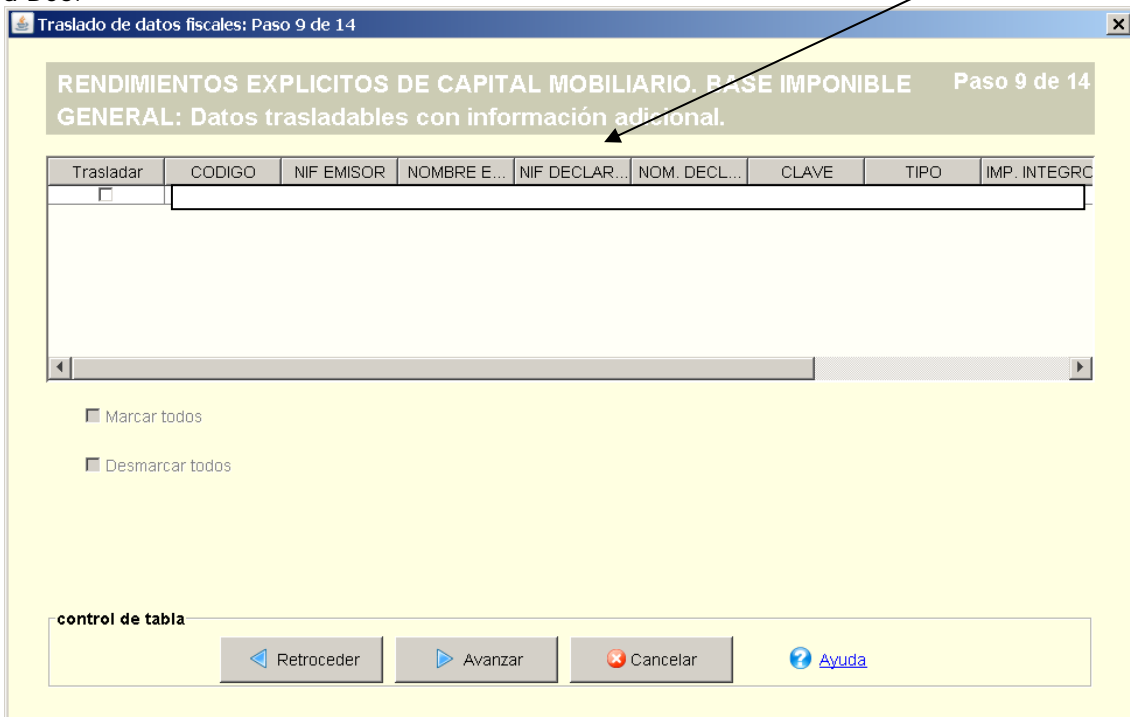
Traslado de datos fiscales: Paso 9 de 14

RENDIMIENTOS EXPLICITOS DE CAPITAL MOBILIARIO. BASE IMPONIBLE GENERAL: Datos trasladables con información adicional.

Paso 9 de 14

| Trasladar | CODIGO | NIF EMISOR | NOMBRE E... | NIF DECLAR... | NOM. DECL... | CLAVE | TIPO | IMP. INTEGRO |
|---|---|---|---|---|---|---|---|---|
| ☐ | | | | | | | | |

Marcar todos

Desmarcar todos

control de tabla

Retroceder

Avanzar

Cancelar

Ayuda